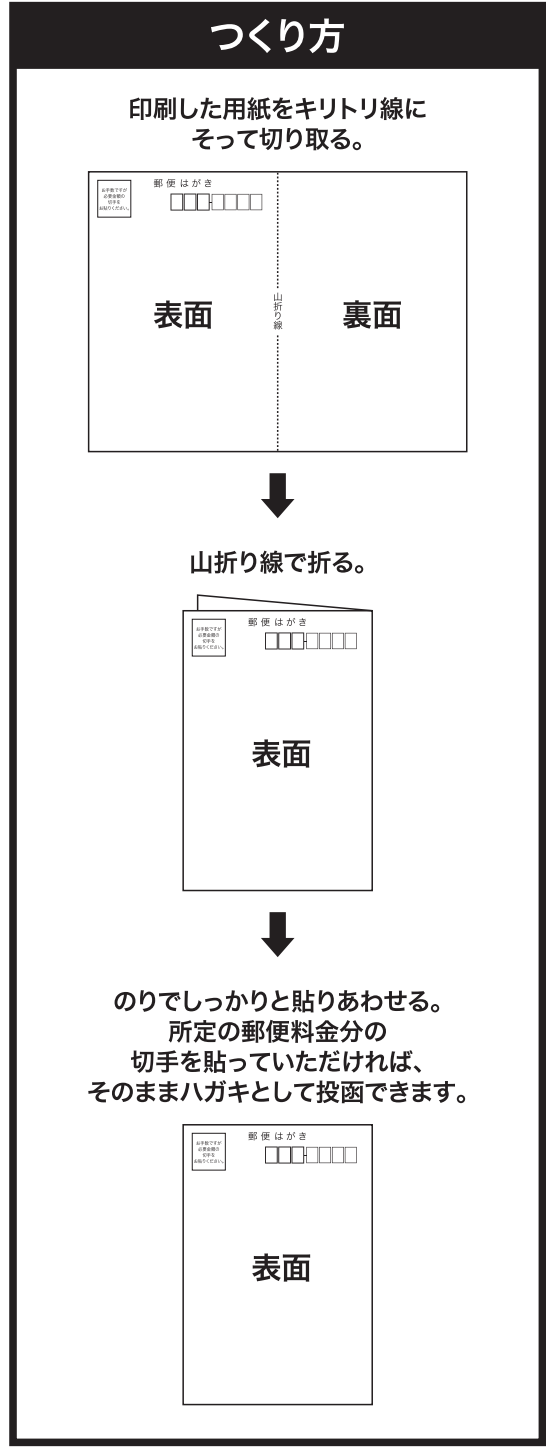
つくり方

印刷した用紙をキリトリ線にそって切り取る。

お手数ですが必要金額の切手をお貼りください。

郵便はがき

表面

山折り線

裏面

山折り線で折る。

お手数ですが必要金額の切手をお貼りください。

郵便はがき

表面

のりでしっかりと貼りあわせる。所定の郵便料金分の切手を貼っていただければ、そのままハガキとして投函できます。

お手数ですが必要金額の切手をお貼りください。

郵便はがき

表面